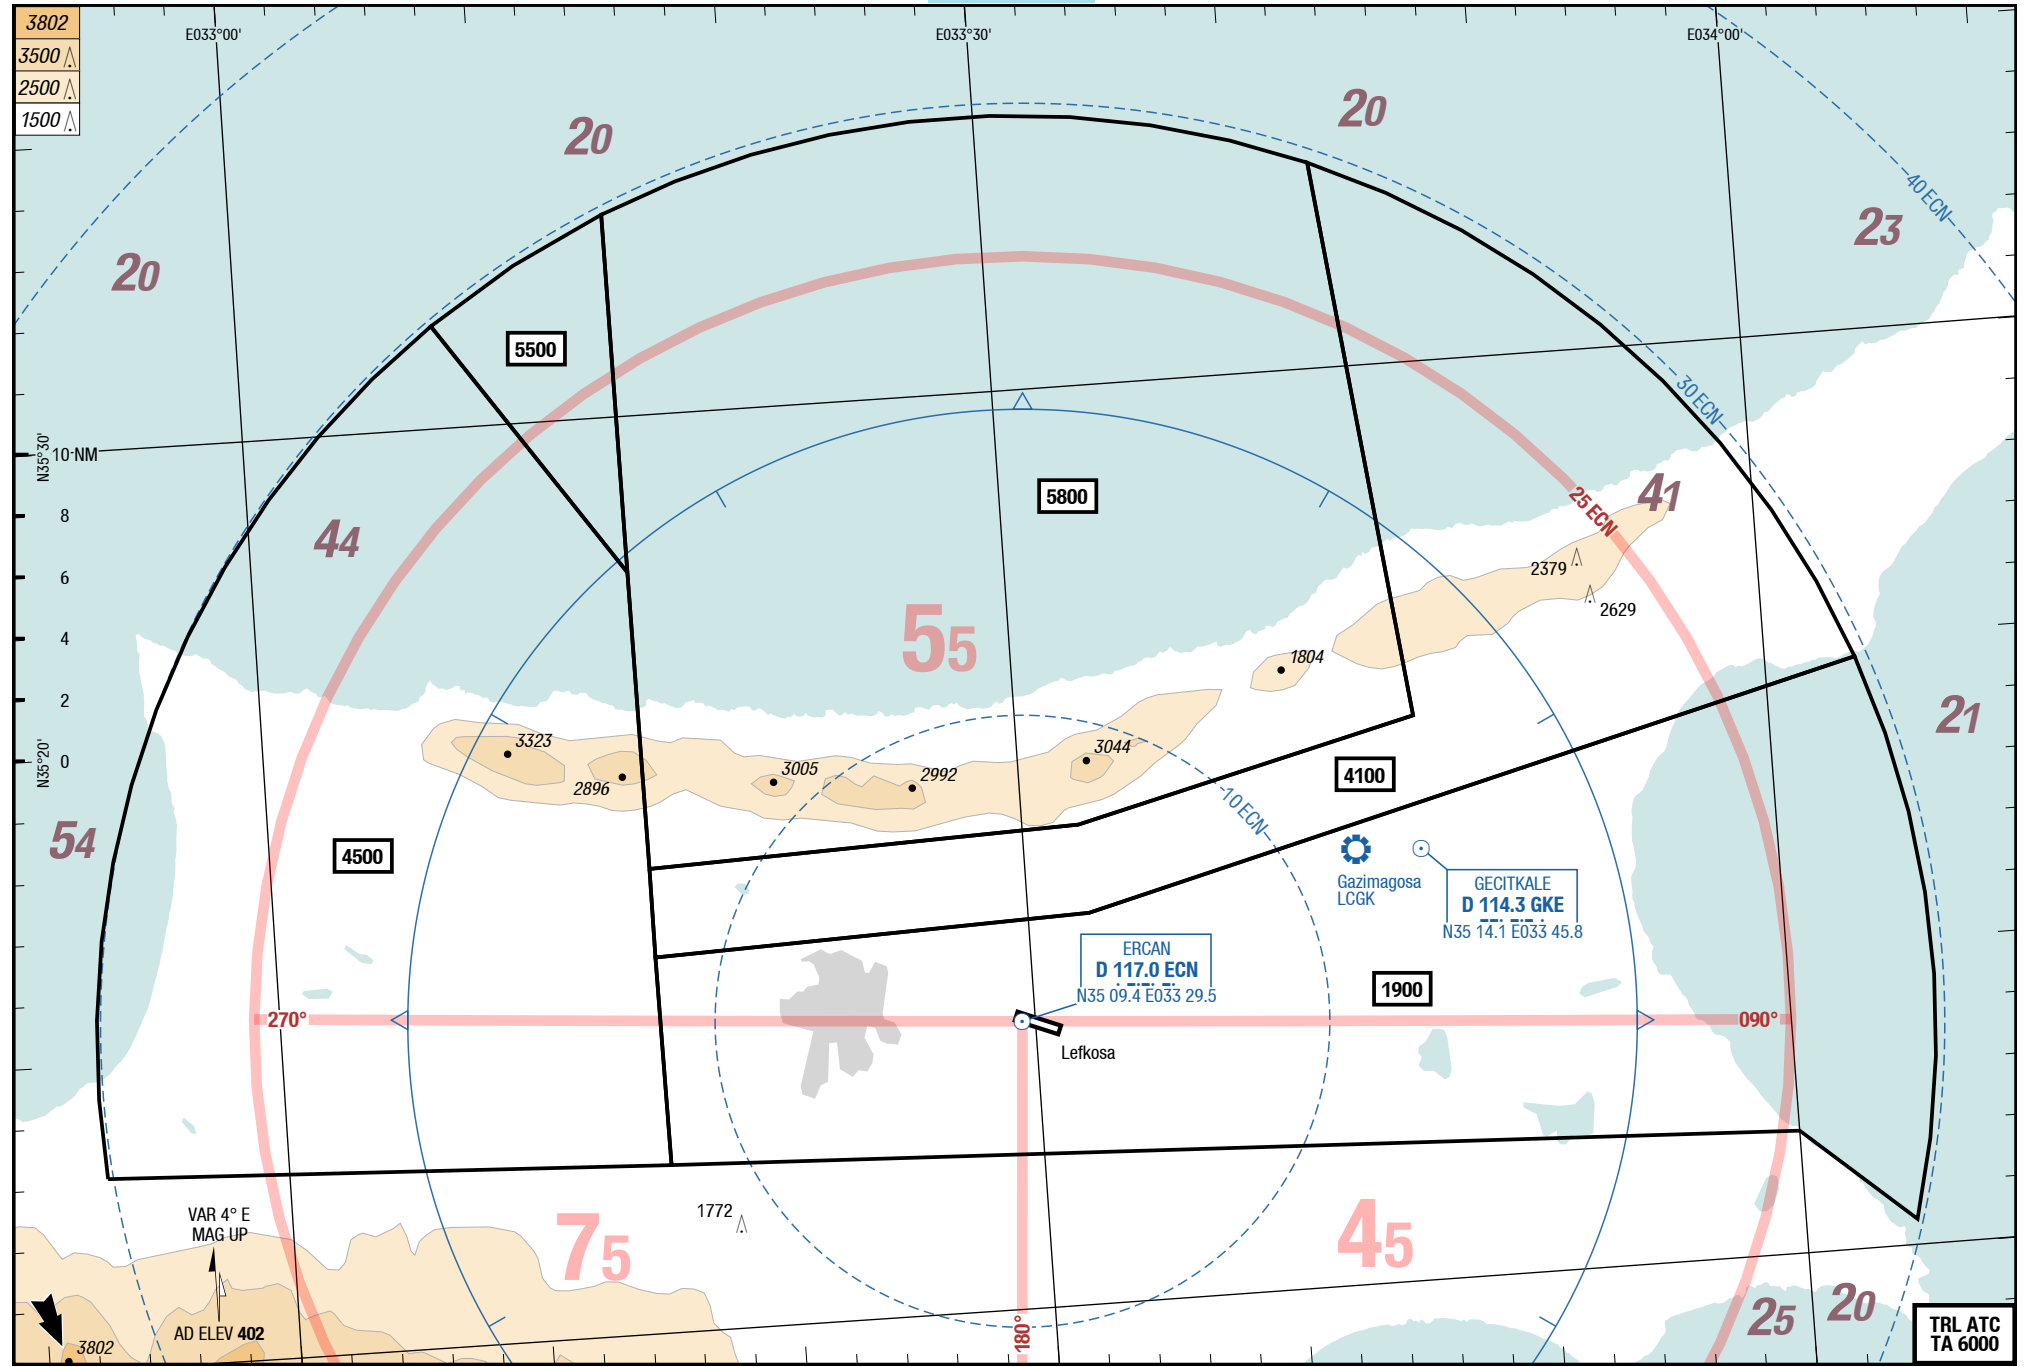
3802
3500
2500
1500

E033°00'
E033°30'
E034°00'

20
20
20
23
40 ECN
30 ECN
25 ECN
10 ECN

5500
5800
4100
4500
1900

N35°30'
10 NM
8
6
4
2
N35°20'
0

44
41
55
54
21
75
45
25
20

2379
2629
1804
3323
2896
3005
2992
3044
1772

Gazimagosa
LCGK

GECITKALE
D 114.3 GKE
N35 14.1 E033 45.8

ERCAN
D 117.0 ECN
N35 09.4 E033 29.5

270°
090°
180°

Lefkosa

VAR 4° E
MAG UP

AD ELEV 402
3802

TRL ATC
TA 6000